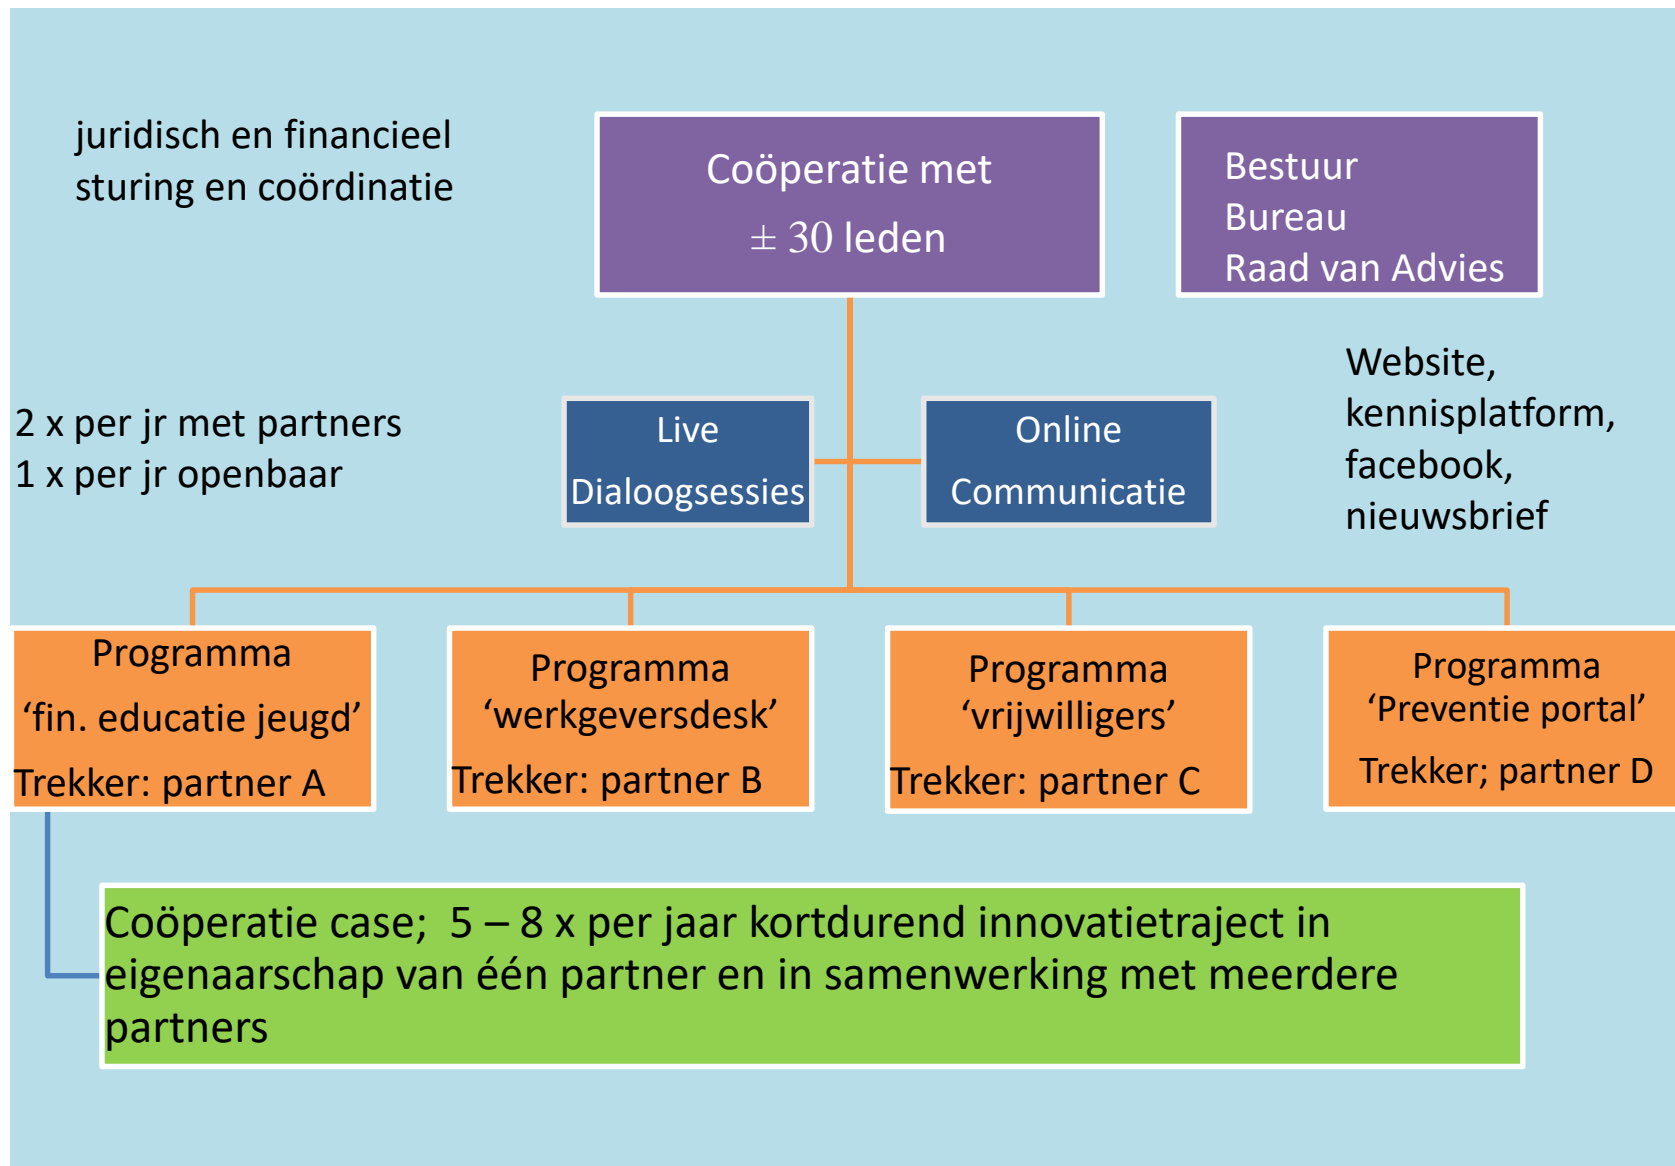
juridisch en financieel sturing en coördinatie

Coöperatie met
$\pm$ 30 leden

Bestuur
Bureau
Raad van Advies

2 x per jr met partners
1 x per jr openbaar

Live
Dialoogsessies

Online
Communicatie

Website,
kennisplatform,
facebook,
nieuwsbrief

Programma
'fin. educatie jeugd'
Trekker: partner A

Programma
'werkgeversdesk'
Trekker: partner B

Programma
'vrijwilligers'
Trekker: partner C

Programma
'Preventie portal'
Trekker; partner D

Coöperatie case; 5 – 8 x per jaar kortdurend innovatietraject in eigenaarschap van één partner en in samenwerking met meerdere partners